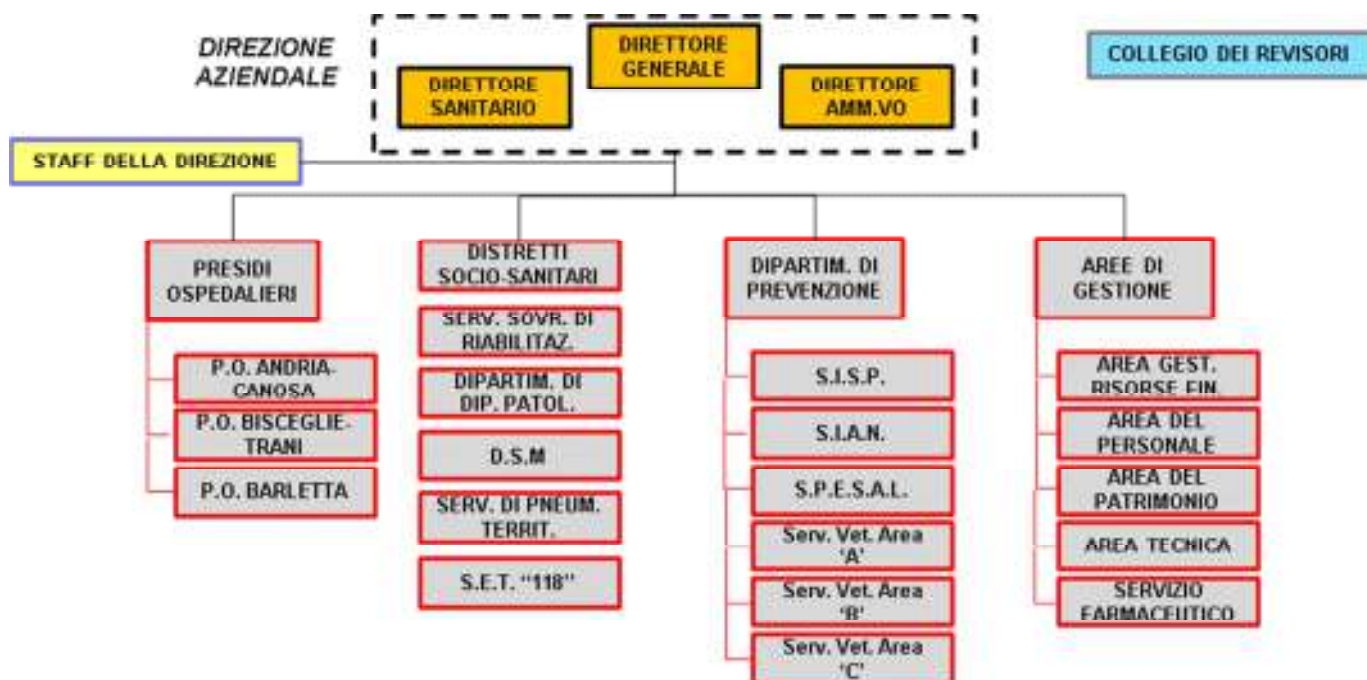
DIREZIONE AZIENDALE

DIRETTORE GENERALE

DIRETTORE SANITARIO

DIRETTORE AMM.VO

COLLEGIO DEI REVISORI

STAFF DELLA DIREZIONE

PRESIDI OSPEDALIERI

P.O. ANDRIA-CANOSA

P.O. BISCEGLIE-TRANI

P.O. BARLETTA

DISTRETTI SOCIO-SANITARI

SERV. SOVR. DI RIABILITAZ.

DIPARTIM. DI DIP. PATOL.

D.S.M

SERV. DI PNEUM. TERRIT.

S.E.T. "118"

DIPARTIM. DI PREVENZIONE

S.I.S.P.

S.I.A.N.

S.P.E.S.A.L.

Serv. Vet. Area 'A'

Serv. Vet. Area 'B'

Serv. Vet. Area 'C'

AREE DI GESTIONE

AREA GEST. RISORSE FIN.

AREA DEL PERSONALE

AREA DEL PATRIMONIO

AREA TECHICA

SERVIZIO FARMACEUTICO